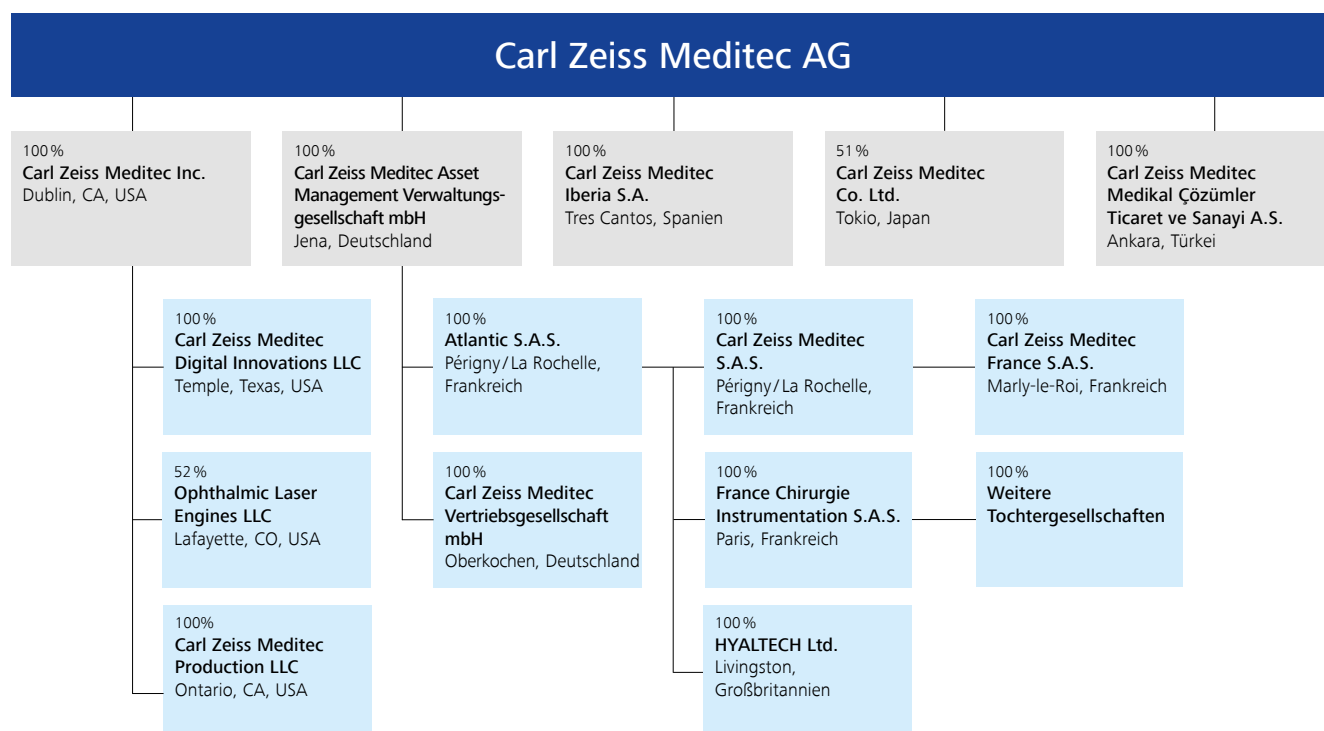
Carl Zeiss Meditec AG

100 %
Carl Zeiss Meditec Inc.
Dublin, CA, USA

100 %
Carl Zeiss Meditec Asset Management Verwaltungsgesellschaft mbH
Jena, Deutschland

100 %
Carl Zeiss Meditec Iberia S.A.
Tres Cantos, Spanien

51 %
Carl Zeiss Meditec Co. Ltd.
Tokio, Japan

100 %
Carl Zeiss Meditec Medikal Çözümler Ticaret ve Sanayi A.S.
Ankara, Türkei

100 %
Carl Zeiss Meditec Digital Innovations LLC
Temple, Texas, USA

52 %
Ophthalmic Laser Engines LLC
Lafayette, CO, USA

100%
Carl Zeiss Meditec Production LLC
Ontario, CA, USA

100 %
Atlantic S.A.S.
Périgny / La Rochelle, Frankreich

100 %
Carl Zeiss Meditec Vertriebsgesellschaft mbH
Oberkochen, Deutschland

100 %
Carl Zeiss Meditec S.A.S.
Périgny / La Rochelle, Frankreich

100 %
France Chirurgie Instrumentation S.A.S.
Paris, Frankreich

100 %
HYALTECH Ltd.
Livingston, Großbritannien

100 %
Carl Zeiss Meditec France S.A.S.
Marly-le-Roi, Frankreich

100 %
Weitere Tochtergesellschaften